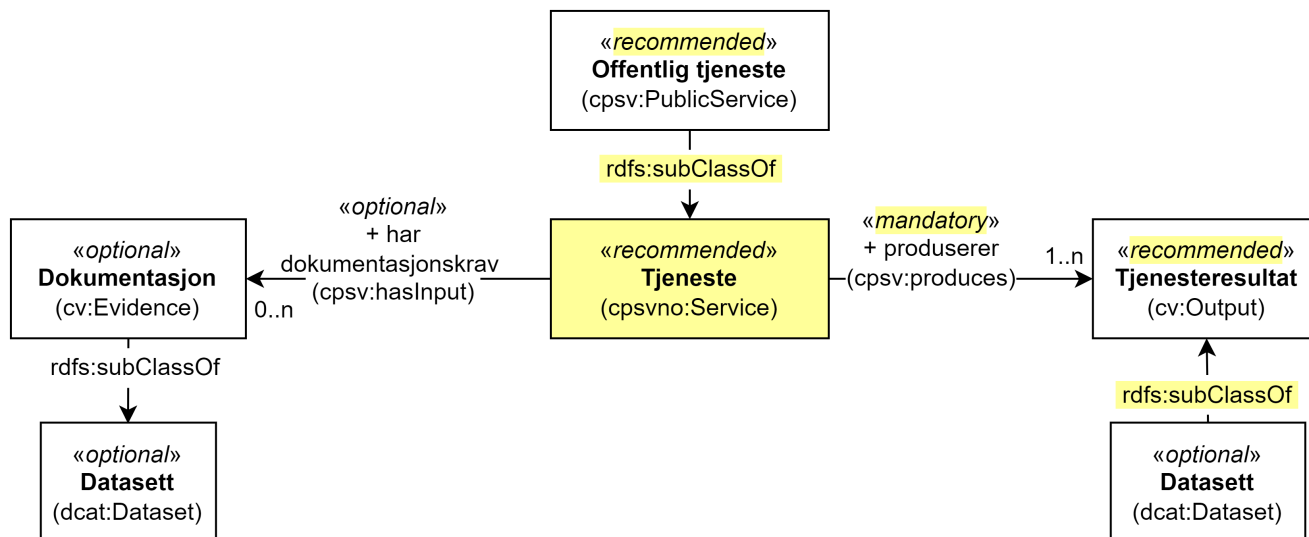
«recommended»
Offentlig tjeneste
(cpsv:PublicService)

rdfs:subClassOf

«optional»
Dokumentasjon
(cv:Evidence)

«optional»
+ har
dokumentasjonskrav
(cpsv:hasInput)

0..n

«recommended»
Tjeneste
(cpsvno:Service)

«mandatory»
+ produserer
(cpsv:produces)

1..n

«recommended»
Tjenesteresultat
(cv:Output)

rdfs:subClassOf

«optional»
Datasett
(dcat:Dataset)

rdfs:subClassOf

«optional»
Datasett
(dcat:Dataset)